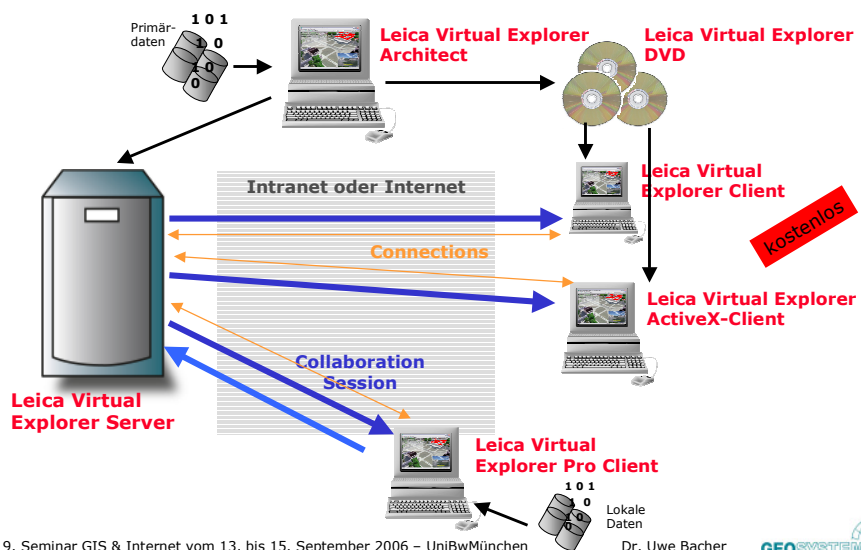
Primär-
daten

1 0 1
1 0
1 0
0

Leica Virtual Explorer Architect

Leica Virtual Explorer DVD

Intranet oder Internet

Leica Virtual Explorer Client

kostenlos

Connections

Leica Virtual Explorer ActiveX-Client

Collaboration Session

Leica Virtual Explorer Server

Leica Virtual Explorer Pro Client

1 0 1
1 0
1 0
0

Lokale
Daten

9. Seminar GIS & Internet vom 13. bis 15. September 2006 – UniBwMünchen

Dr. Uwe Bacher

GEOSYSTEM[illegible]